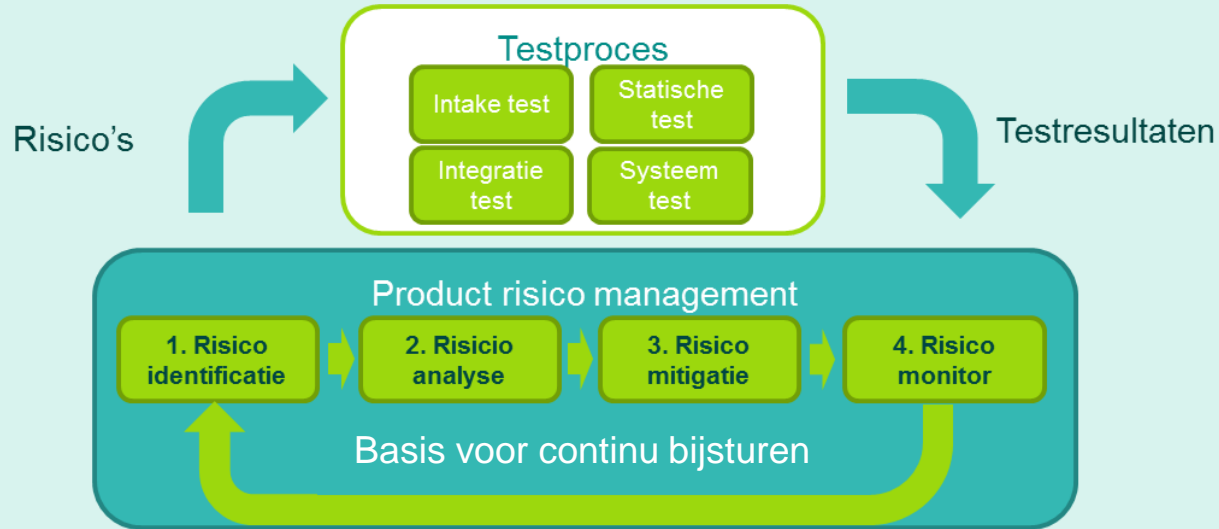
Testproces

Intake test

Statische test

Integratie test

Systeem test

Risico's

Testresultaten

Product risico management

1. Risico identificatie

2. Risicio analyse

3. Risico mitigatie

4. Risico monitor

Basis voor continu bijsturen